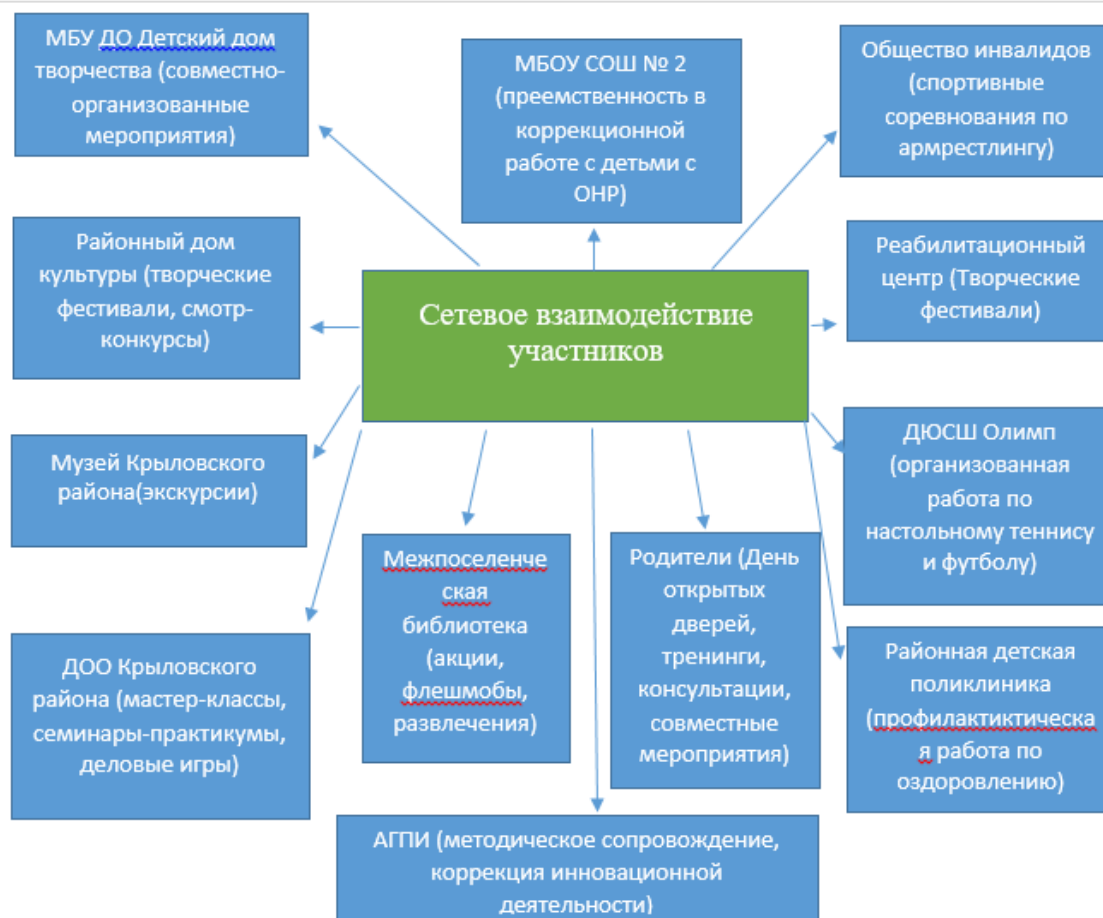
МБУ ДО Детский дом творчества (совместно-организованные мероприятия)

МБОУ СОШ № 2 (преемственность в коррекционной работе с детьми с ОНР)

Общество инвалидов (спортивные соревнования по армрестлингу)

Районный дом культуры (творческие фестивали, смотр-конкурсы)

Сетевое взаимодействие участников

Реабилитационный центр (Творческие фестивали)

Музей Крыловского района(экскурсии)

ДЮСШ Олимп (организованная работа по настольному теннису и футболу)

Межпоселенческая библиотека (акции, флешмобы, развлечения)

Родители (День открытых дверей, тренинги, консультации, совместные мероприятия)

ДОО Крыловского района (мастер-классы, семинары-практикумы, деловые игры)

Районная детская поликлиника (профилактиктическая работа по оздоровлению)

АГПИ (методическое сопровождение, коррекция инновационной деятельности)